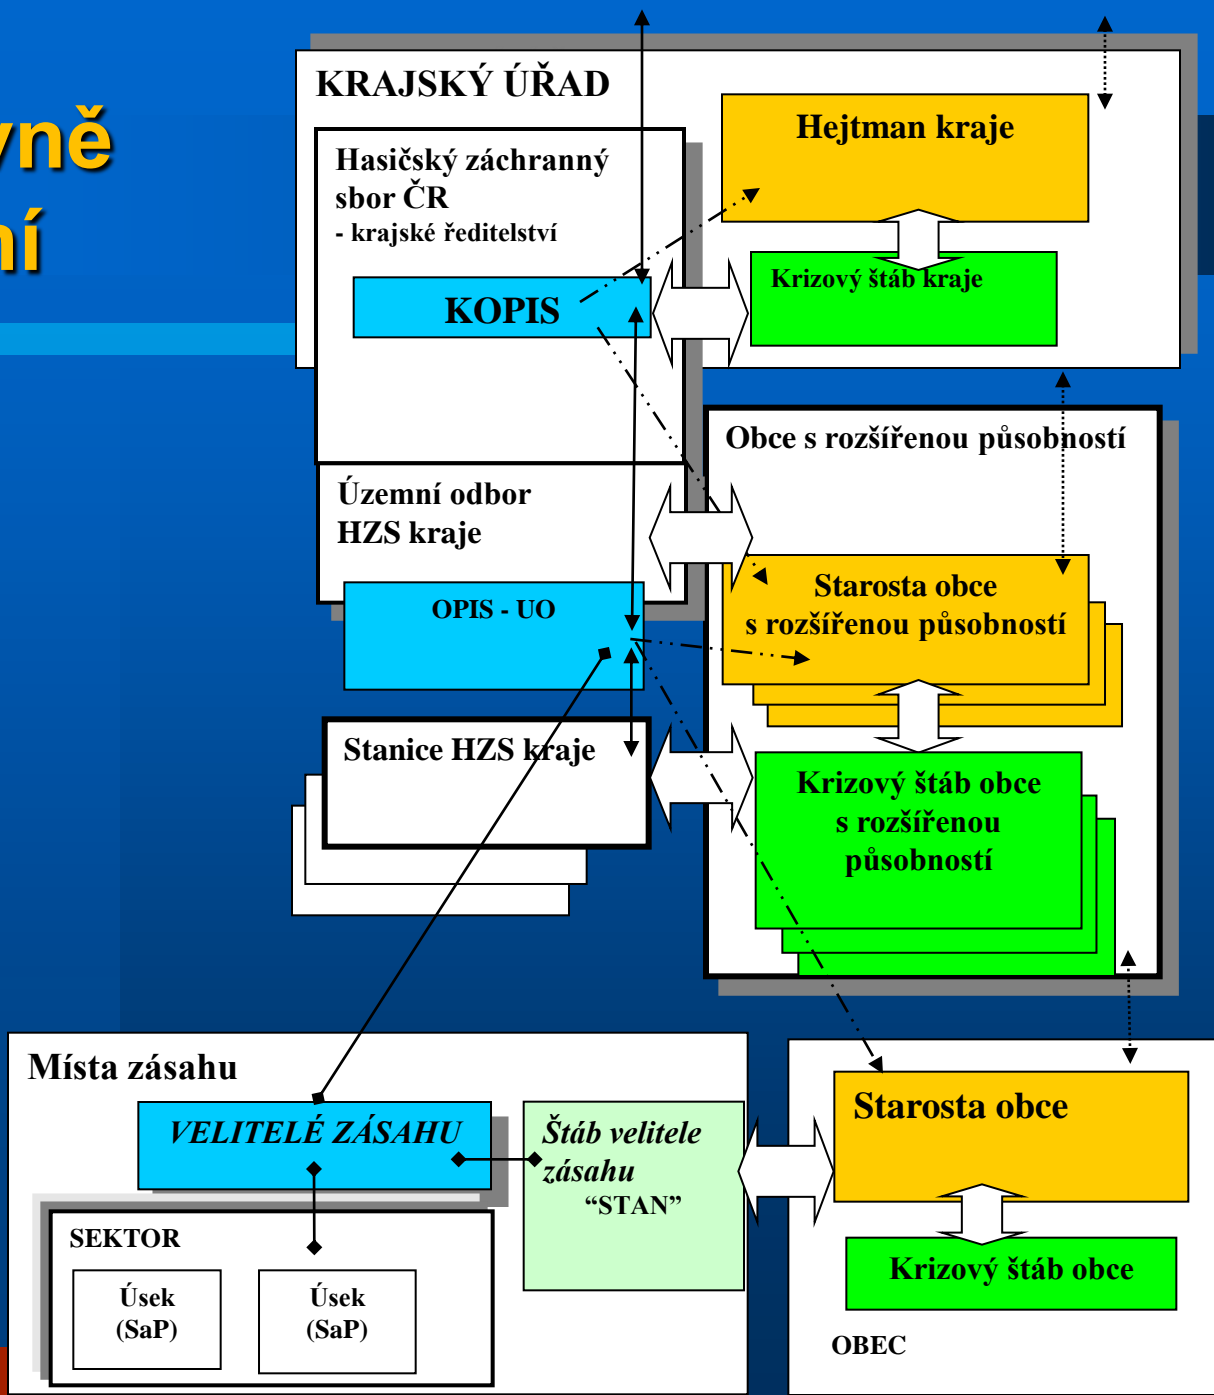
vně
ní

KRAJSKÝ ÚŘAD

Hasičský záchranný sbor ČR
- krajské ředitelství

KOPIS

Hejtman kraje

Krizový štáb kraje

Obce s rozšířenou působností

Územní odbor HZS kraje

OPIS - UO

Starosta obce s rozšířenou působností

Stanice HZS kraje

Krizový štáb obce s rozšířenou působností

Místa zásahu

VELITELÉ ZÁSAHU

Štáb velitele zásahu "STAN"

SEKTOR

Úsek (SaP)

Úsek (SaP)

Starosta obce

Krizový štáb obce

OBEC